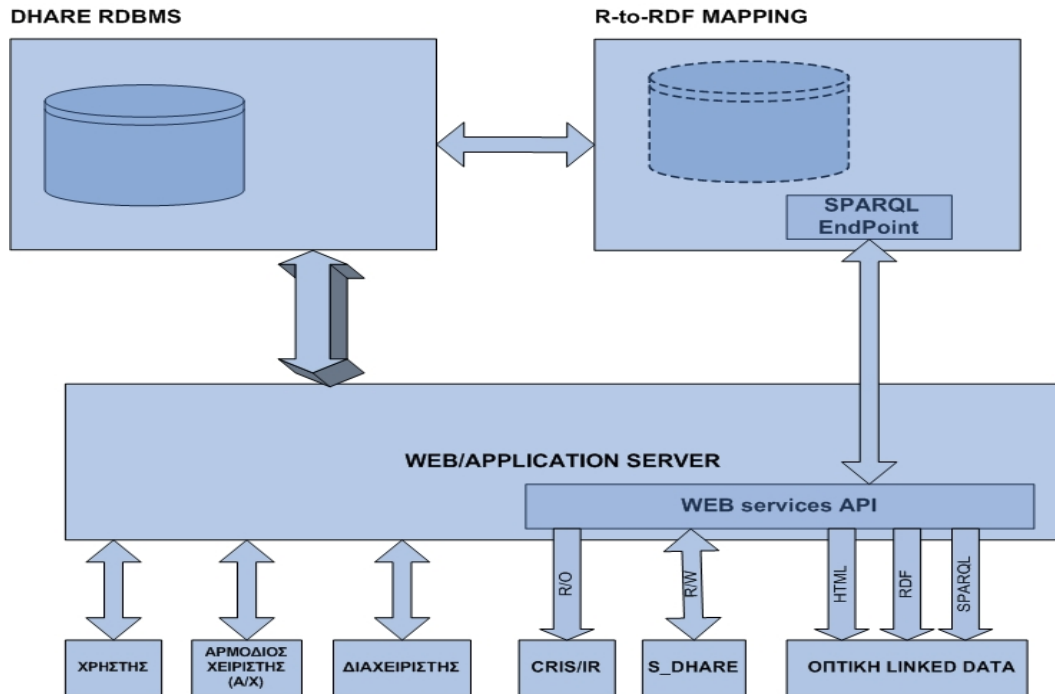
DHARE RDBMS

R-to-RDF MAPPING

SPARQL EndPoint

WEB/APPLICATION SERVER

WEB services API

R/O

R/W

HTML

RDF

SPARQL

ΧΡΗΣΤΗΣ

ΑΡΜΟΔΙΟΣ ΧΕΙΡΙΣΤΗΣ (Α/Χ)

ΔΙΑΧΕΙΡΙΣΤΗΣ

CRIS/IR

S_DHARE

ΟΠΤΙΚΗ LINKED DATA